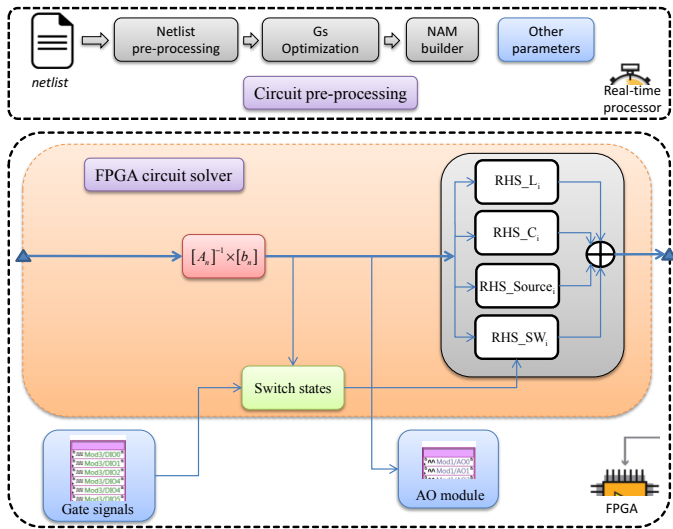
netlist

Netlist pre-processing

Gs Optimization

NAM builder

Other parameters

Circuit pre-processing

Real-time processor

FPGA circuit solver

$[A_n]^{-1} \times [b_n]$

RHS_L$_i$

RHS_C$_i$

RHS_Source$_i$

RHS_SW$_i$

Switch states

Mod3/DIO0
Mod3/DIO1
Mod3/DIO2
Mod3/DIO3
Mod3/DIO4
Mod3/DIO5

Gate signals

Mod1/AO0
Mod1/AO1

AO module

FPGA